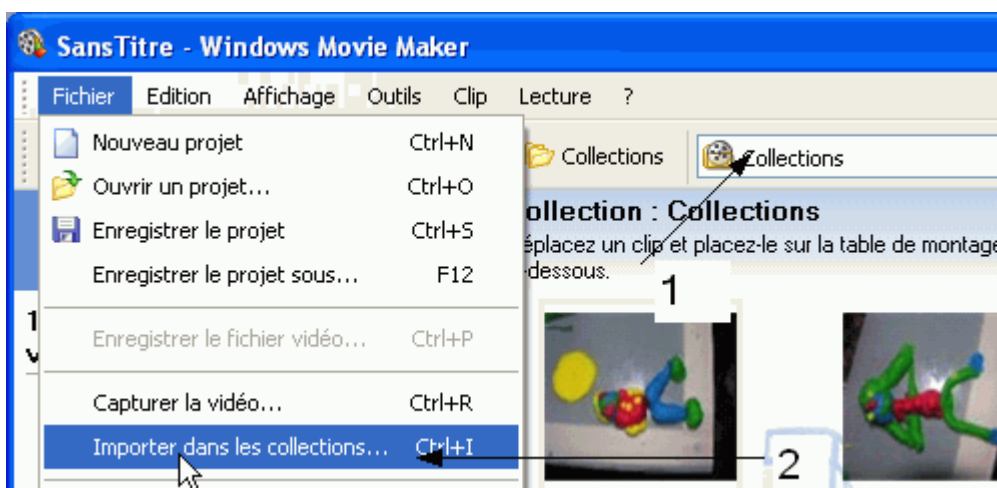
SansTitre - Windows Movie Maker

Fichier Edition Affichage Outils Clip Lecture ?

Nouveau projet Ctrl+N
Ouvrir un projet... Ctrl+O
Enregistrer le projet Ctrl+S
Enregistrer le projet sous... F12
Enregistrer le fichier vidéo... Ctrl+P
Capturer la vidéo... Ctrl+R
Importer dans les collections... Ctrl+I

Collections

Collections

ollection : Collections
éplacez un clip et placez-le sur la table de montage
-dessous.

1

2